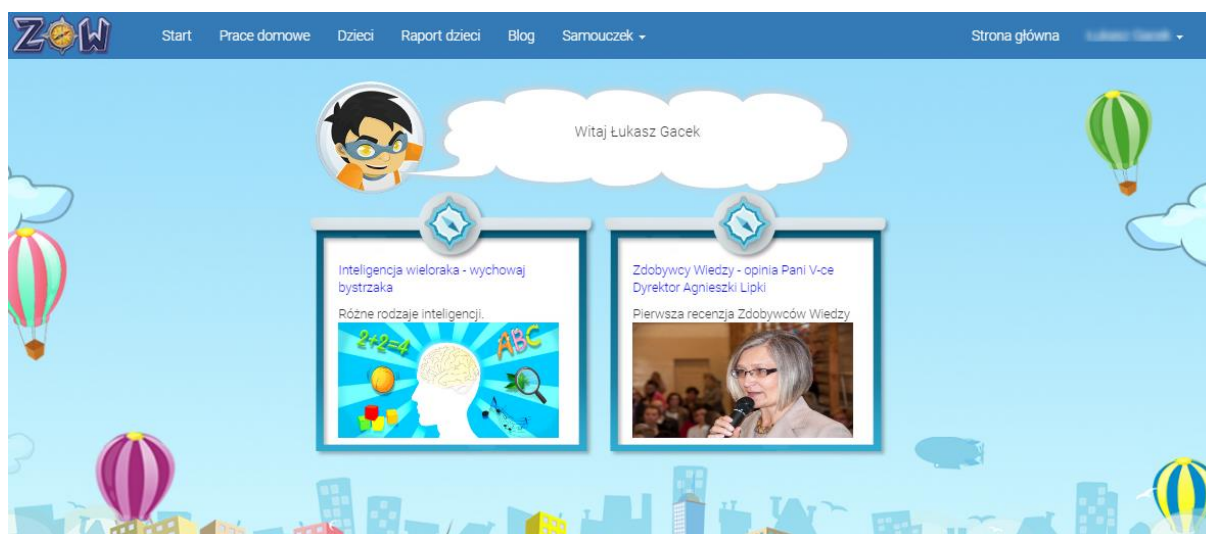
ZOW

Start Prace domowe Dzieci Raport dzieci Blog Samouczek

Strona główna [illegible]

Witaj Łukasz Gacek

Inteligencja wieloraka - wychowaj bystrzaka

Różne rodzaje inteligencji.

2+2=4 ABC

Zdobywcy Wiedzy - opinia Pani V-ce Dyrektor Agnieszki Lipki

Pierwsza recenzja Zdobywców Wiedzy